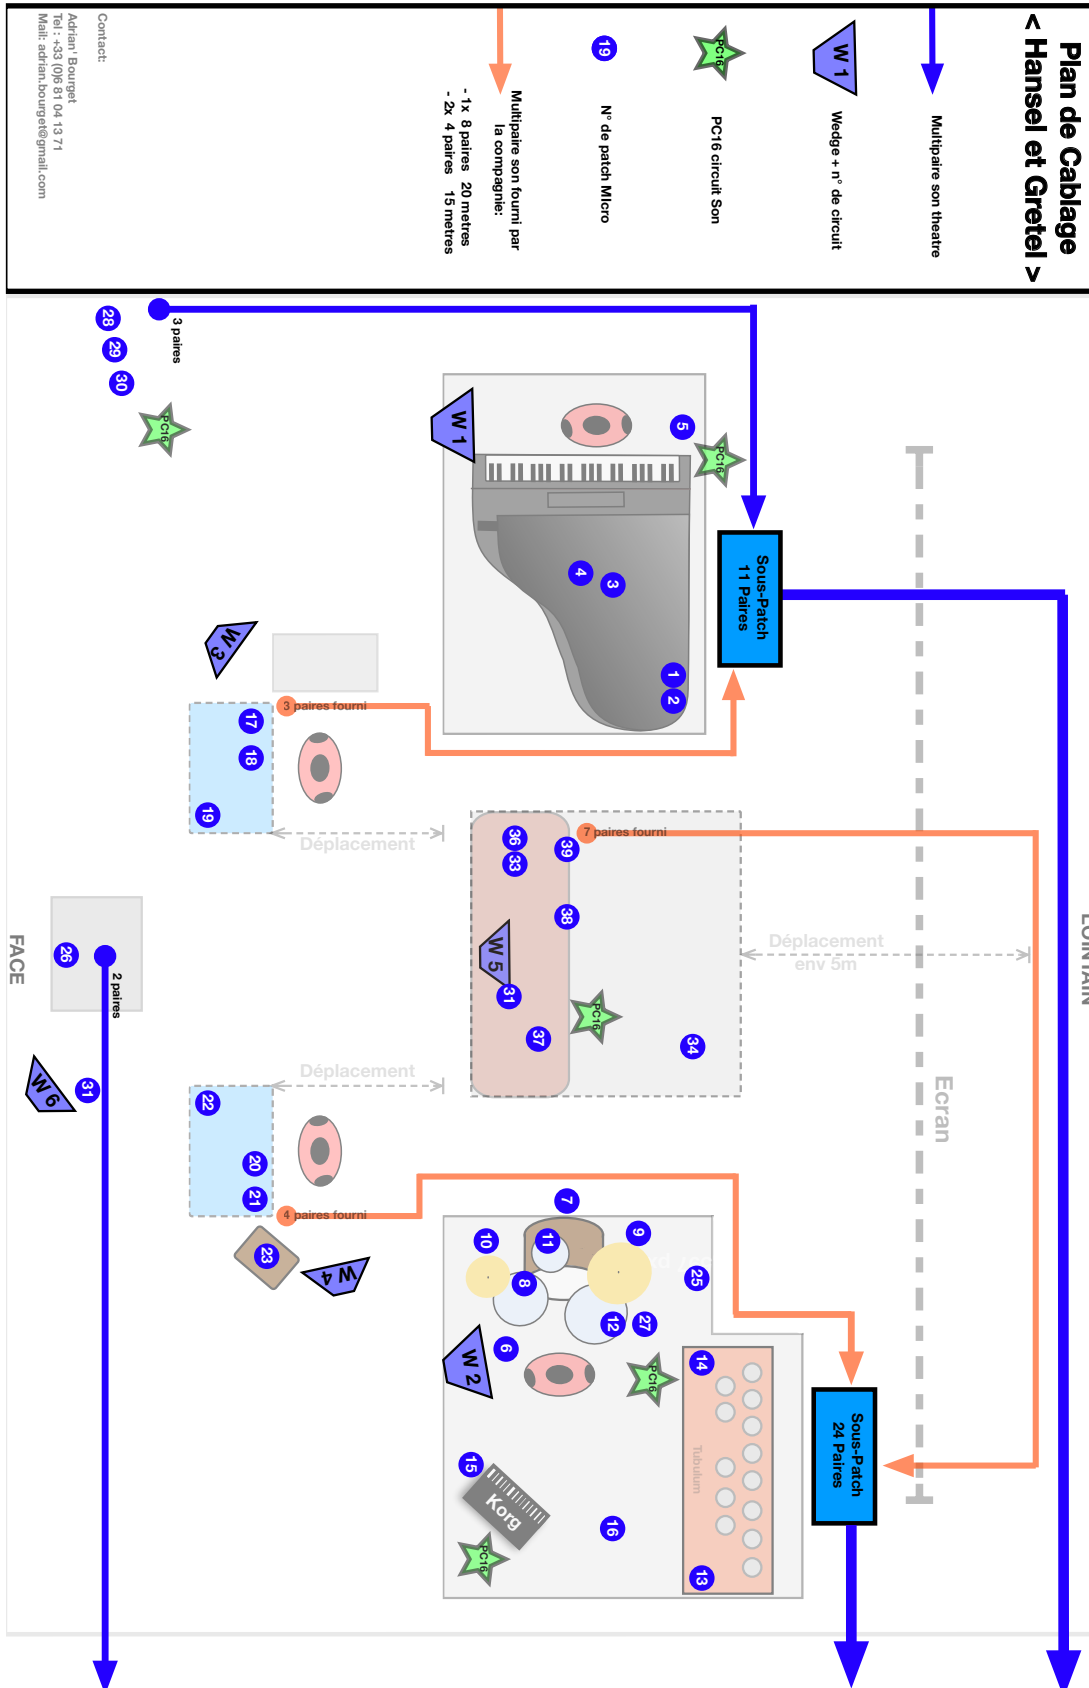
Plan de Cablage
< Hansel et Gretel >

Multipaire son theatre

W 1
Wedge + n° de circuit

PC16
PC16 circuit Son

19
N° de patch Micro

Multipaire son fourni par la compagnie:
- 1x 8 paires 20 metres
- 2x 4 paires 15 metres

Contact:
Adrian' Bourget
Tel : +33 (0)6 81 04 13 71
Mail: adrian.bourget@gmail.com

28 29 30
3 paires
PC16
W 1
5
PC16
4 3
1 2
Sous-Patch
11 Paires
W 3
3 paires fourni
17
18
19
Déplacement
36 33
39
7 paires fourni
38
W 5
31
37
PC16
34
Déplacement
env 5m
LOINTAIN
Ecran
FACE
26
2 paires
W 6
31
Déplacement
22
20
21
4 paires fourni
23
W 4
7
10
11
9
8
25
12
27
W 2
6
PC16
14
Tubulum
Sous-Patch
24 Paires
15
Korg
16
PC16
13